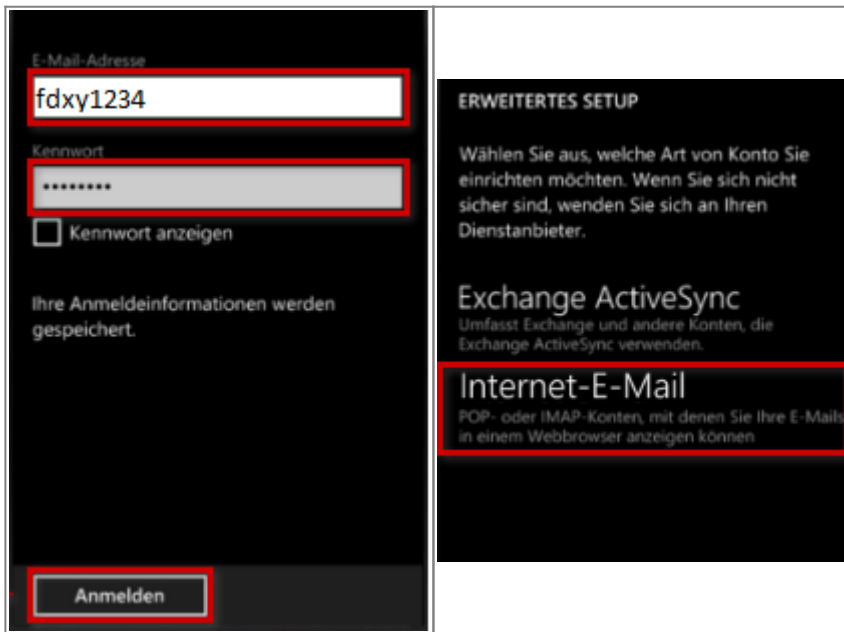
E-Mail-Adresse

fdxy1234

Kennwort

••••••••

Kennwort anzeigen

Ihre Anmeldeinformationen werden gespeichert.

Anmelden

ERWEITERTES SETUP

Wählen Sie aus, welche Art von Konto Sie einrichten möchten. Wenn Sie sich nicht sicher sind, wenden Sie sich an Ihren Dienstanbieter.

Exchange ActiveSync

Umfasst Exchange und andere Konten, die Exchange ActiveSync verwenden.

Internet-E-Mail

POP- oder IMAP-Konten, mit denen Sie Ihre E-Mails in einem Webbrowser anzeigen können